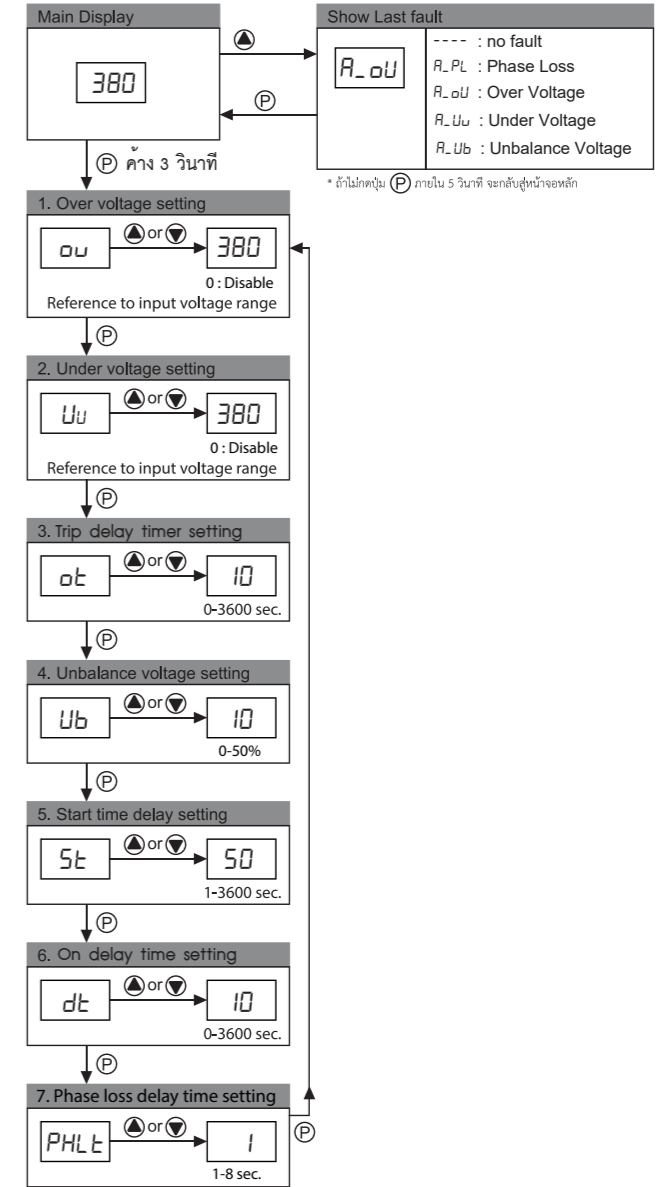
Main Display

380

▲

Show Last fault

A_oU

---- : no fault
A_PL : Phase Loss
A_oU : Over Voltage
A_Uu : Under Voltage
A_Ub : Unbalance Voltage

Ⓟ

* ถ้าไม่กดปุ่ม Ⓟ ภายใน 5 วินาที จะกลับสู่หน้าจอหลัก

Ⓟ ค้าง 3 วินาที

1. Over voltage setting

ou ▲or▼ 380

0 : Disable
Reference to input voltage range

Ⓟ

2. Under voltage setting

Uu ▲or▼ 380

0 : Disable
Reference to input voltage range

Ⓟ

3. Trip delay timer setting

ot ▲or▼ 10

0-3600 sec.

Ⓟ

4. Unbalance voltage setting

Ub ▲or▼ 10

0-50%

Ⓟ

5. Start time delay setting

St ▲or▼ 50

1-3600 sec.

Ⓟ

6. On delay time setting

dt ▲or▼ 10

0-3600 sec.

Ⓟ

7. Phase loss delay time setting

PHLt ▲or▼ 1

1-8 sec.

Ⓟ